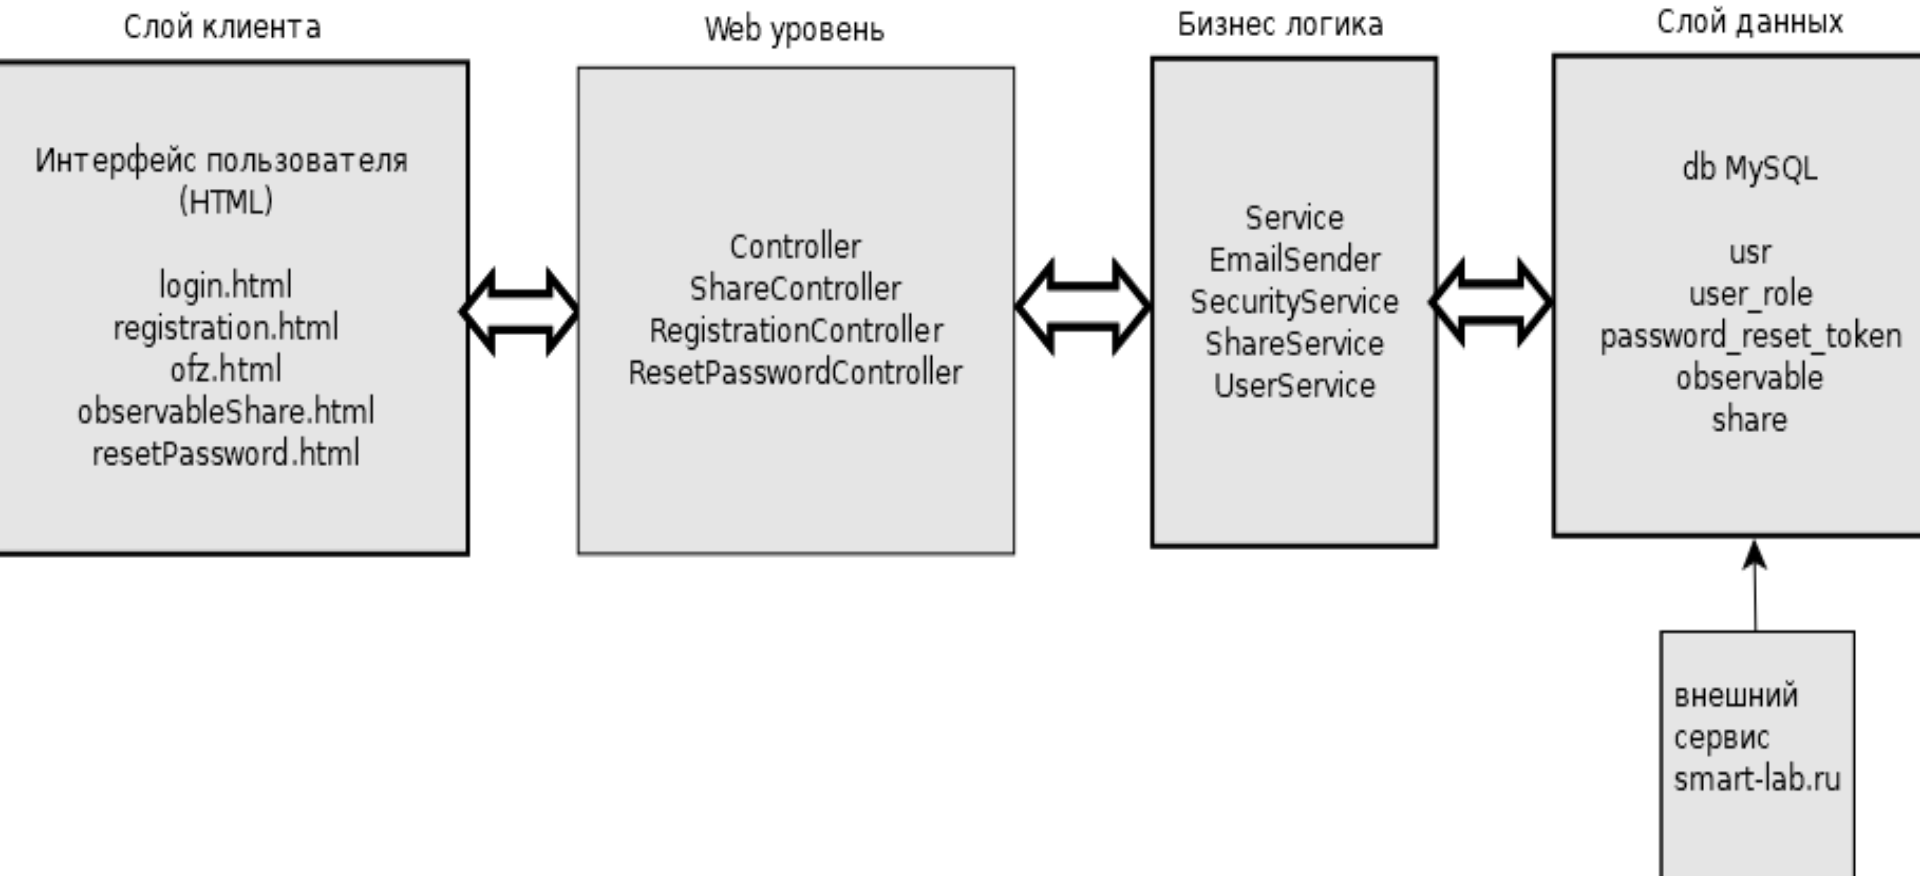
Слой клиента

Интерфейс пользователя
(HTML)

login.html
registration.html
ofz.html
observableShare.html
resetPassword.html

Web уровень

Controller
ShareController
RegistrationController
ResetPasswordController

Бизнес логика

Service
EmailSender
SecurityService
ShareService
UserService

Слой данных

db MySQL

usr
user_role
password_reset_token
observable
share

внешний
сервис
smart-lab.ru